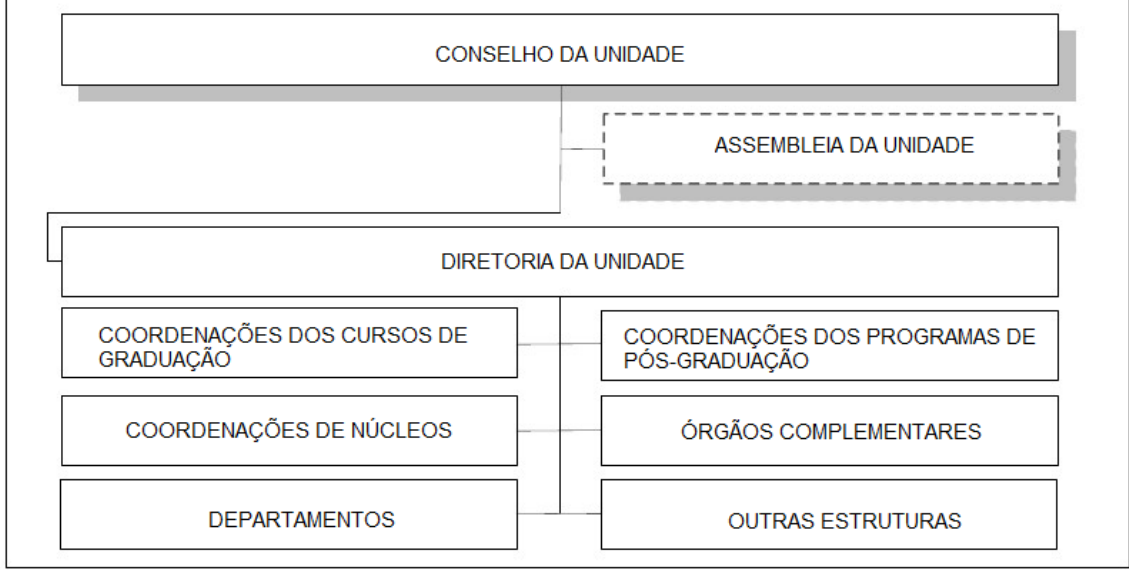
CONSELHO DA UNIDADE

ASSEMBLEIA DA UNIDADE

DIRETORIA DA UNIDADE

COORDENAÇÕES DOS CURSOS DE GRADUAÇÃO

COORDENAÇÕES DOS PROGRAMAS DE PÓS-GRADUAÇÃO

COORDENAÇÕES DE NÚCLEOS

ÓRGÃOS COMPLEMENTARES

DEPARTAMENTOS

OUTRAS ESTRUTURAS